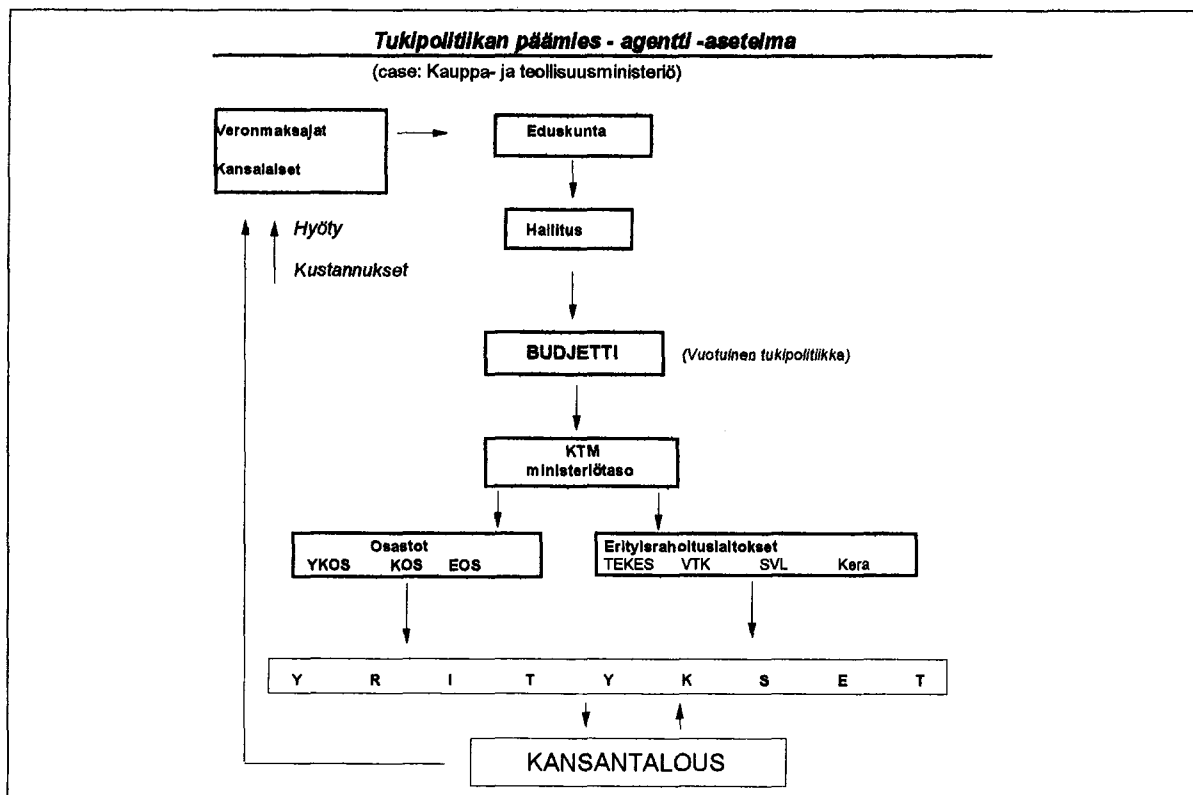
Tukipolitiikan päämies - agentti -asetelma

(case: Kauppa- ja teollisuusministeriö)

Veronmaksajat

Kansalaiset

Eduskunta

Hyöty

Kustannukset

Hallitus

BUDJETTI

(Vuotuinen tukipolitiikka)

KTM
ministeriötaso

Osastot
YKOS KOS EOS

Erityisrahoituslaitokset
TEKES VTK SVL Kera

Y R I T Y K S E T

KANSANTALOUS